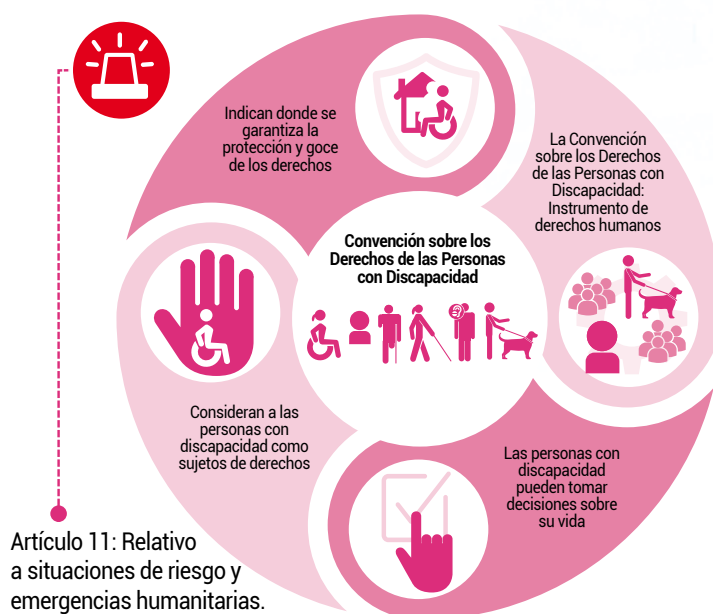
Indican donde se garantiza la protección y goce de los derechos

La Convención sobre los Derechos de las Personas con Discapacidad: Instrumento de derechos humanos

Convención sobre los Derechos de las Personas con Discapacidad

Consideran a las personas con discapacidad como sujetos de derechos

Las personas con discapacidad pueden tomar decisiones sobre su vida

Artículo 11: Relativo a situaciones de riesgo y emergencias humanitarias.